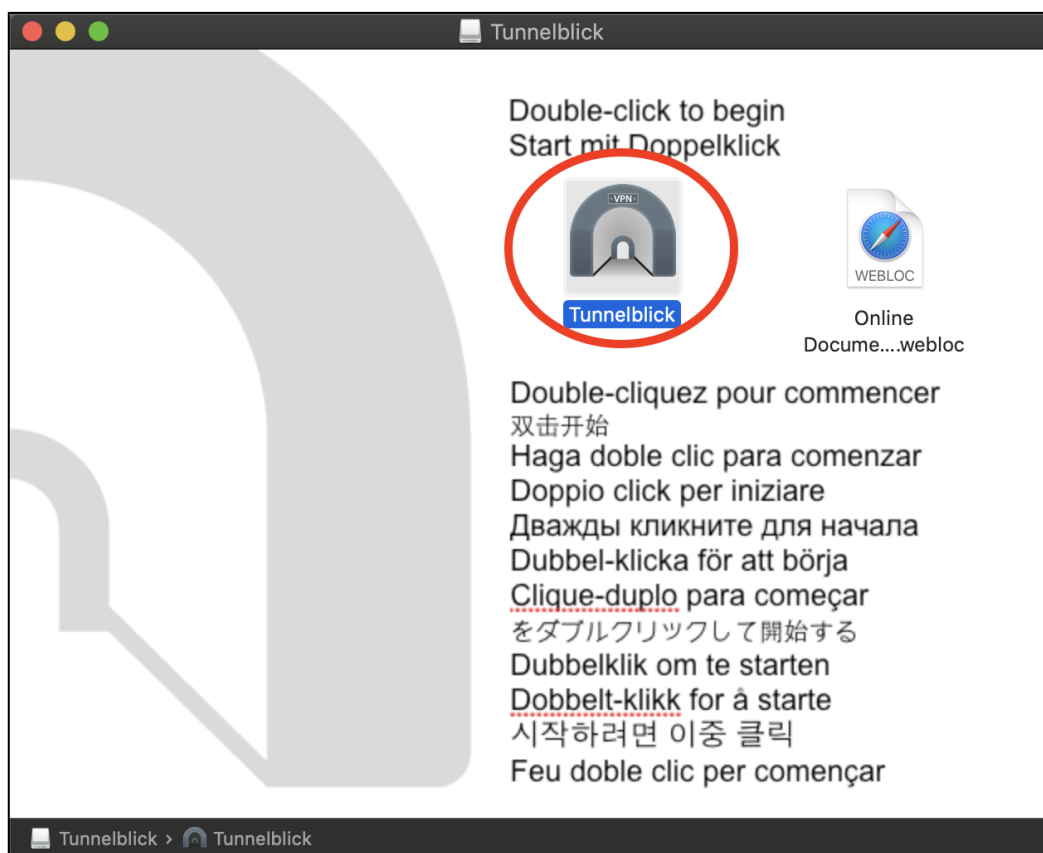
Tunnelblick

Double-click to begin
Start mit Doppelklick

VPN

Tunnelblick

WEBLOC

Online Docume....webloc

Double-cliquez pour commencer
双击开始
Haga doble clic para comenzar
Doppio click per iniziare
Дважды кликните для начала
Dubbel-klicka för att börja
Clique-duplo para começar
をダブルクリックして開始する
Dubbelklik om te starten
Dobbelt-klikk for å starte
시작하려면 이중 클릭
Feu doble clic per començar

Tunnelblick › Tunnelblick